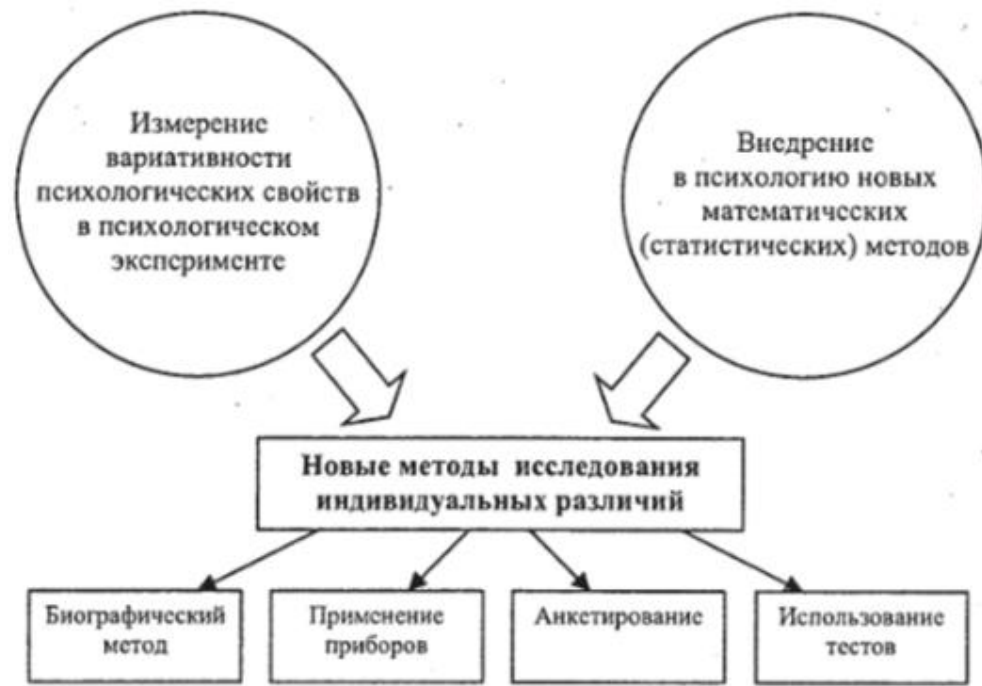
Измерение вариативности психологических свойств в психологическом эксперименте

Внедрение в психологию новых математических (статистических) методов

Новые методы исследования индивидуальных различий

Биографический метод

Применение приборов

Анкетирование

Использование тестов